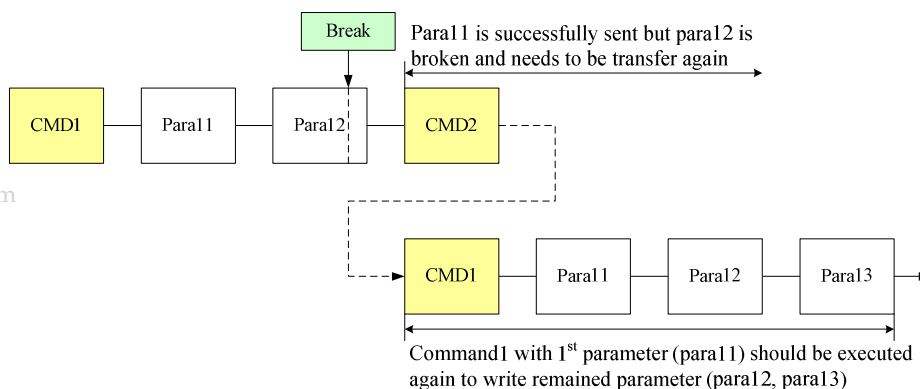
Break

Para11 is successfully sent but para12 is broken and needs to be transfer again

CMD1

Para11

Para12

CMD2

m

CMD1

Para11

Para12

Para13

Command1 with 1$^{st}$ parameter (para11) should be executed again to write remained parameter (para12, para13)